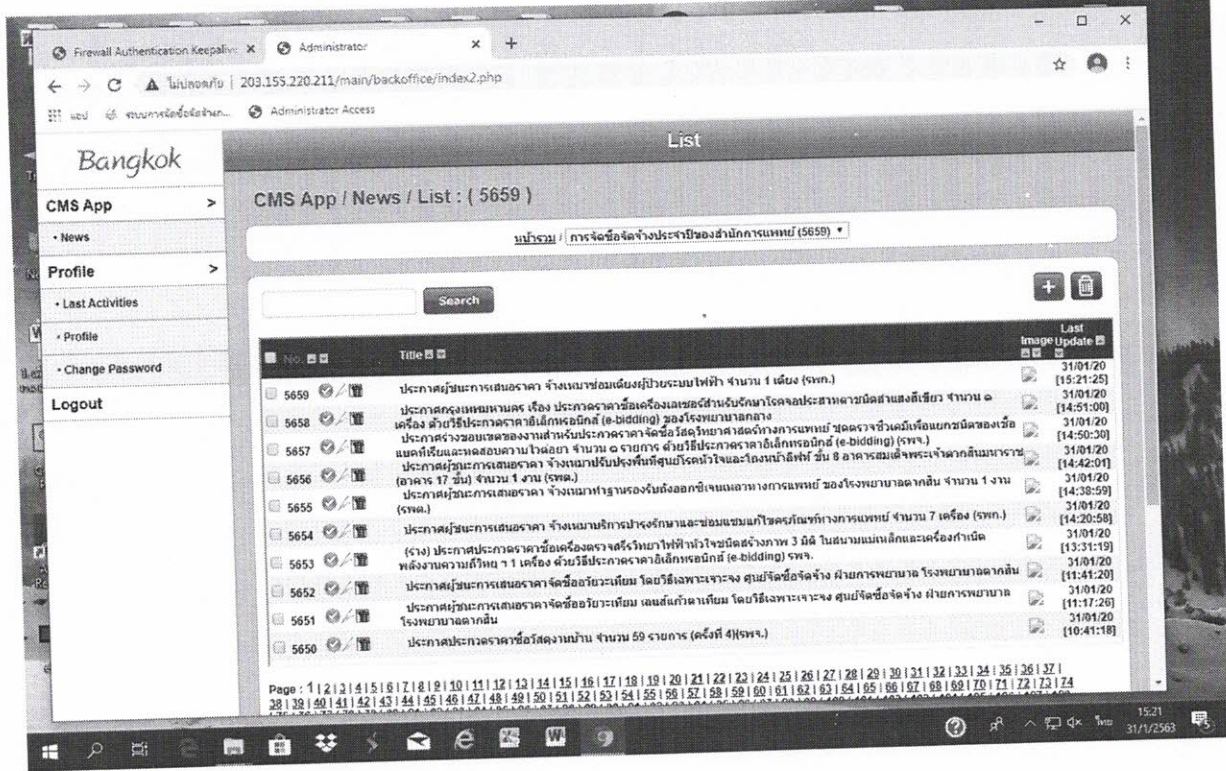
Firewall Authentication Keepaliv ×   Administrator ×   +

ไม่ปลอดภัย | 203.155.220.211/main/backoffice/index2.php

แอป   ระบบการจัดซื้อจัดจ้างสำนัก...   Administrator Access

Bangkok

List

CMS App >

• News

Profile >

• Last Activities

• Profile

• Change Password

Logout

CMS App / News / List : ( 5659 )

หน้ารวม / การจัดซื้อจัดจ้างประจำปีของสำนักการแพทย์ (5659)

Search

| No. | Title | Image | Last Update |
|---|---|---|---|
| 5659 | ประกาศผู้ชนะการเสนอราคา จ้างเหมาซ่อมเตียงผู้ป่วยระบบไฟฟ้า จำนวน 1 เตียง (รพก.) | | 31/01/20 [15:21:25] |
| 5658 | ประกาศกรุงเทพมหานคร เรื่อง ประกวดราคาซื้อเครื่องเลเซอร์สำหรับรักษาโรคจอประสาทตาชนิดสแสงสีเขียว จำนวน ๑ เครื่อง ด้วยวิธีประกวดราคาอิเล็กทรอนิกส์ (e-bidding) ของโรงพยาบาลกลาง | | 31/01/20 [14:51:00] |
| 5657 | ประกาศร่างขอบเขตของงานสำหรับประกวดราคาจัดซื้อวัสดุวิทยาศาสตร์ทางการแพทย์ ชุดตรวจชีวเคมีเพื่อแยกชนิดของเชื้อแบคทีเรียและทดสอบความไวต่อยา จำนวน ๑ รายการ ด้วยวิธีประกวดราคาอิเล็กทรอนิกส์ (e-bidding) (รพจ.) | | 31/01/20 [14:50:30] |
| 5656 | ประกาศผู้ชนะการเสนอราคา จ้างเหมาปรับปรุงพื้นที่ศูนย์โรคหัวใจและโถงหน้าลิฟท์ ชั้น 8 อาคารสมเด็จพระเจ้าตากสินมหาราช (อาคาร 17 ชั้น) จำนวน 1 งาน (รพต.) | | 31/01/20 [14:42:01] |
| 5655 | ประกาศผู้ชนะการเสนอราคา จ้างเหมาทำฐานรองรับถังออกซิเจนเหลวทางการแพทย์ ของโรงพยาบาลตากสิน จำนวน 1 งาน (รพต.) | | 31/01/20 [14:38:59] |
| 5654 | ประกาศผู้ชนะการเสนอราคา จ้างเหมาบริการบำรุงรักษาและซ่อมแซมแก้ไขครุภัณฑ์ทางการแพทย์ จำนวน 7 เครื่อง (รพก.) | | 31/01/20 [14:20:58] |
| 5653 | (ร่าง) ประกาศประกวดราคาซื้อเครื่องตรวจสรีรวิทยาไฟฟ้าหัวใจชนิดสร้างภาพ 3 มิติ ในสนามแม่เหล็กและเครื่องกำเนิดพลังงานความถี่วิทยุ 1 เครื่อง ด้วยวิธีประกวดราคาอิเล็กทรอนิกส์ (e-bidding) รพจ. | | 31/01/20 [13:31:19] |
| 5652 | ประกาศผู้ชนะการเสนอราคาจัดซื้ออวัยวะเทียม โดยวิธีเฉพาะเจาะจง ศูนย์จัดซื้อจัดจ้าง ฝ่ายการพยาบาล โรงพยาบาลตากสิน | | 31/01/20 [11:41:20] |
| 5651 | ประกาศผู้ชนะการเสนอราคาจัดซื้ออวัยวะเทียม เลนส์แก้วตาเทียม โดยวิธีเฉพาะเจาะจง ศูนย์จัดซื้อจัดจ้าง ฝ่ายการพยาบาล โรงพยาบาลตากสิน | | 31/01/20 [11:17:26] |
| 5650 | ประกาศประกวดราคาซื้อวัสดุงานบ้าน จำนวน 59 รายการ (ครั้งที่ 4)(รพจ.) | | 31/01/20 [10:41:18] |

Page : 1 | 2 | 3 | 4 | 5 | 6 | 7 | 8 | 9 | 10 | 11 | 12 | 13 | 14 | 15 | 16 | 17 | 18 | 19 | 20 | 21 | 22 | 23 | 24 | 25 | 26 | 27 | 28 | 29 | 30 | 31 | 32 | 33 | 34 | 35 | 36 | 37 | 38 | 39 | 40 | 41 | 42 | 43 | 44 | 45 | 46 | 47 | 48 | 49 | 50 | 51 | 52 | 53 | 54 | 55 | 56 | 57 | 58 | 59 | 60 | 61 | 62 | 63 | 64 | 65 | 66 | 67 | 68 | 69 | 70 | 71 | 72 | 73 | 74 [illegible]

15:21
31/1/2563